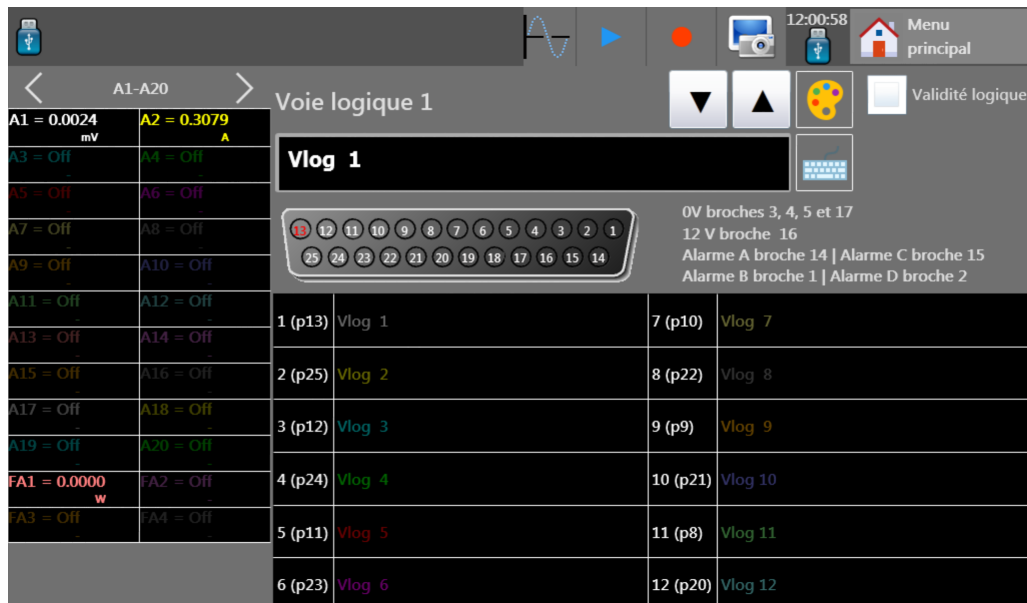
12:00:58

Menu principal

A1-A20

Voie logique 1

Validité logique

Vlog 1

| A1 = 0.0024 mV | A2 = 0.3079 A |
|---|---|
| A3 = Off | A4 = Off |
| A5 = Off | A6 = Off |
| A7 = Off | A8 = Off |
| A9 = Off | A10 = Off |
| A11 = Off | A12 = Off |
| A13 = Off | A14 = Off |
| A15 = Off | A16 = Off |
| A17 = Off | A18 = Off |
| A19 = Off | A20 = Off |
| FA1 = 0.0000 W | FA2 = Off |
| FA3 = Off | FA4 = Off |

13 12 11 10 9 8 7 6 5 4 3 2 1
25 24 23 22 21 20 19 18 17 16 15 14

0V broches 3, 4, 5 et 17
12 V broche 16
Alarme A broche 14 | Alarme C broche 15
Alarme B broche 1 | Alarme D broche 2

| 1 (p13) | Vlog 1 | 7 (p10) | Vlog 7 |
|---|---|---|---|
| 2 (p25) | Vlog 2 | 8 (p22) | Vlog 8 |
| 3 (p12) | Vlog 3 | 9 (p9) | Vlog 9 |
| 4 (p24) | Vlog 4 | 10 (p21) | Vlog 10 |
| 5 (p11) | Vlog 5 | 11 (p8) | Vlog 11 |
| 6 (p23) | Vlog 6 | 12 (p20) | Vlog 12 |